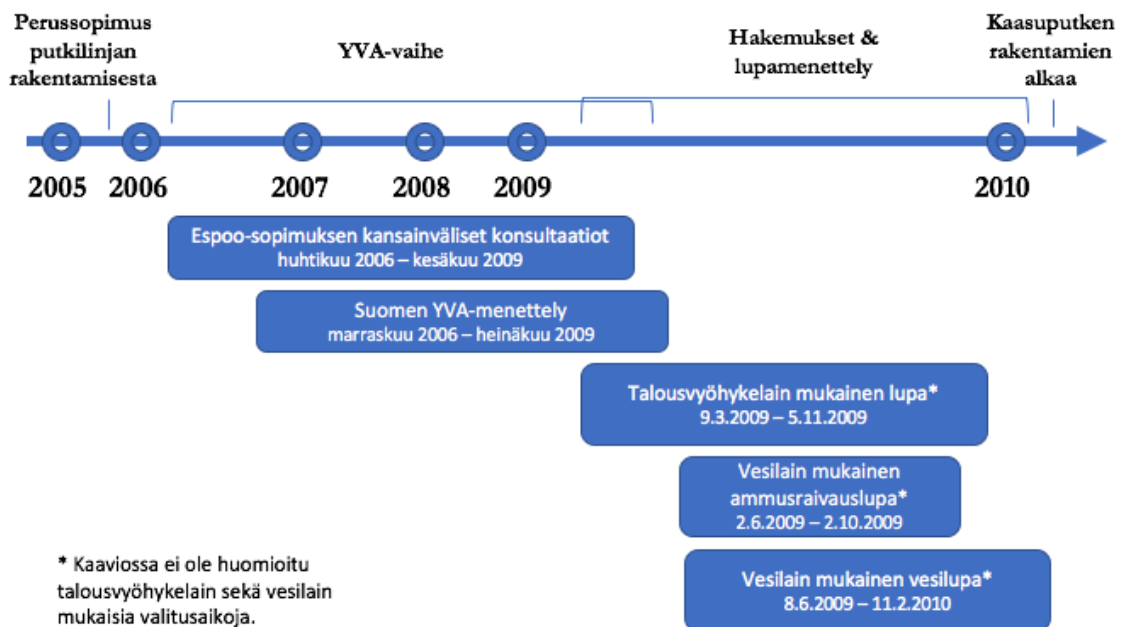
Perussopimus putkilinjan rakentamisesta

YVA-vaihe

Hakemukset & lupamenettely

Kaasuputken rakentamien alkaa

2005 2006 2007 2008 2009 2010

Espoo-sopimuksen kansainväliset konsultaatiot
huhtikuu 2006 – kesäkuu 2009

Suomen YVA-menettely
marraskuu 2006 – heinäkuu 2009

Talousvyöhykelain mukainen lupa*
9.3.2009 – 5.11.2009

Vesilain mukainen ammusraivauslupa*
2.6.2009 – 2.10.2009

Vesilain mukainen vesilupa*
8.6.2009 – 11.2.2010

* Kaaviossa ei ole huomioitu talousvyöhykelain sekä vesilain mukaisia valitusaikoja.